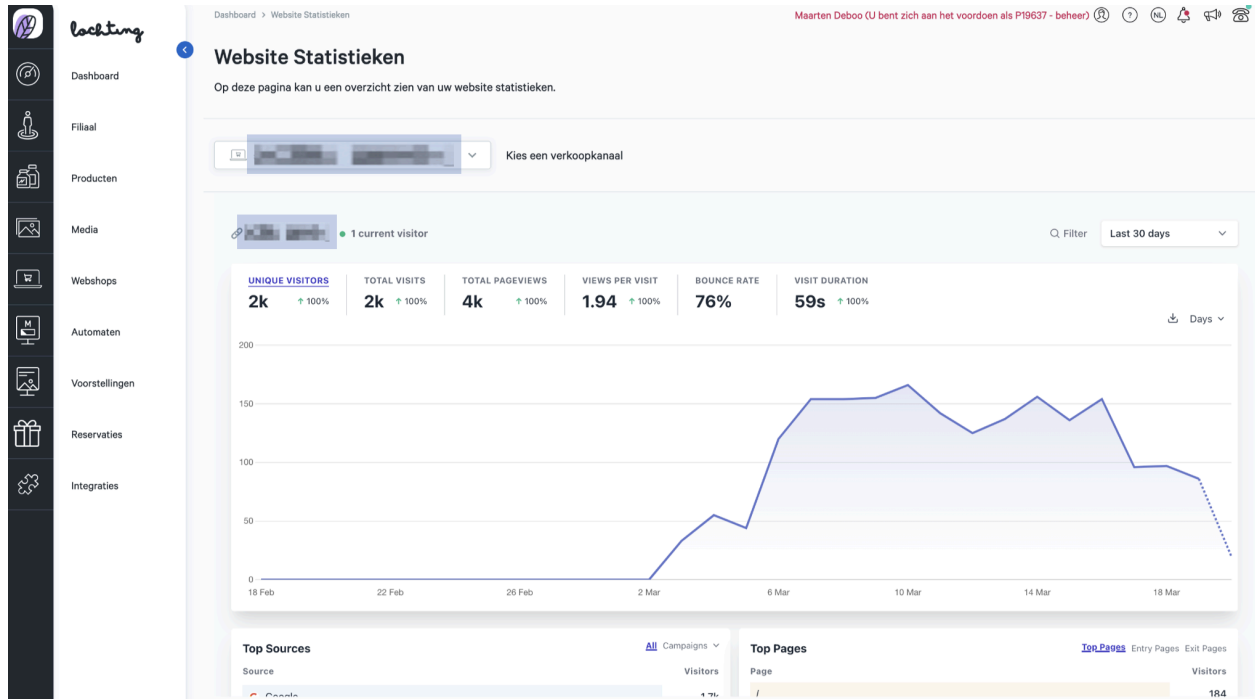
lochting

Dashboard
Filiaal
Producten
Media
Webshops
Automaten
Voorstellingen
Reservaties
Integraties

Dashboard > Website Statistieken

Maarten Deboo (U bent zich aan het voordoen als P19637 - beheer) NL

Website Statistieken

Op deze pagina kan u een overzicht zien van uw website statistieken.

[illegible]

Kies een verkoopkanaal

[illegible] • 1 current visitor

Filter Last 30 days

| UNIQUE VISITORS | TOTAL VISITS | TOTAL PAGEVIEWS | VIEWS PER VISIT | BOUNCE RATE | VISIT DURATION |
|---|---|---|---|---|---|
| 2k ↑ 100% | 2k ↑ 100% | 4k ↑ 100% | 1.94 ↑ 100% | 76% | 59s ↑ 100% |

Days

200
150
100
50
0

18 Feb 22 Feb 26 Feb 2 Mar 6 Mar 10 Mar 14 Mar 18 Mar

Top Sources
All Campaigns
Source Visitors
Google 1.7k

Top Pages
Top Pages Entry Pages Exit Pages
Page Visitors
/ 184